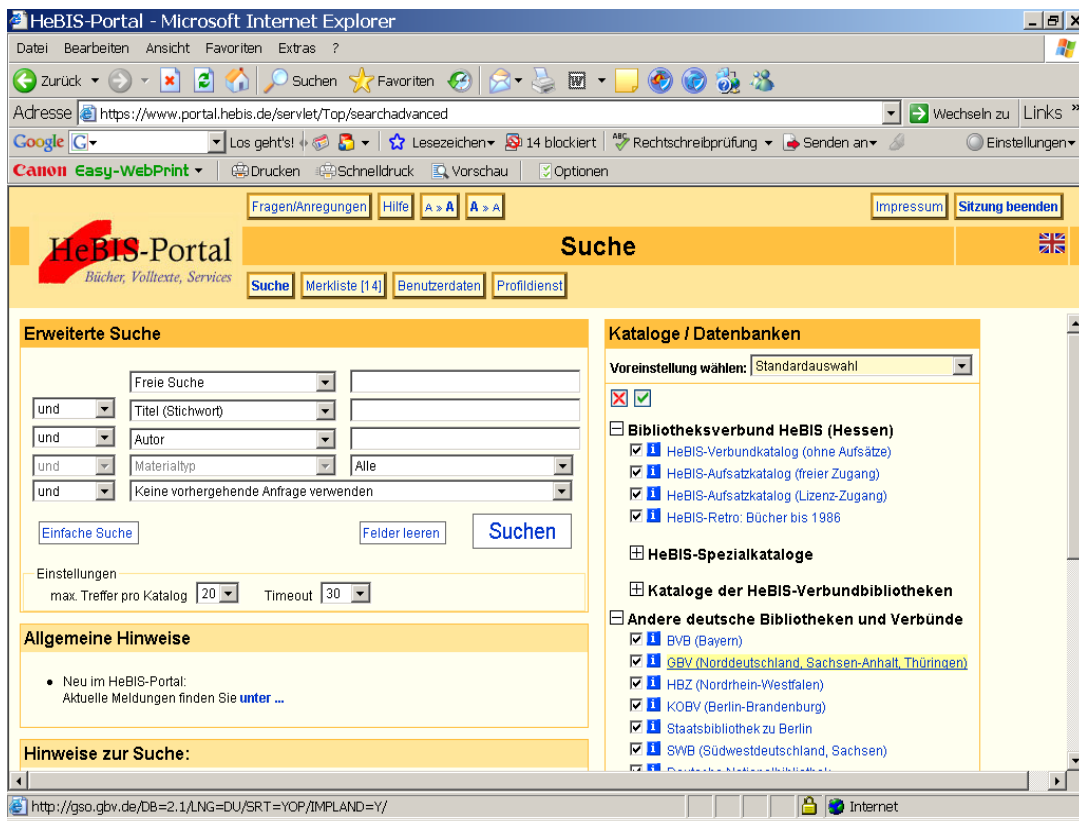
HeBIS-Portal - Microsoft Internet Explorer

Datei Bearbeiten Ansicht Favoriten Extras ?

Zurück Suchen Favoriten

Adresse https://www.portal.hebis.de/servlet/Top/searchadvanced Wechseln zu Links »

Google G Los geht's! 14 blockiert Rechtschreibprüfung Senden an Einstellungen

Canon Easy-WebPrint Drucken Schnelldruck Vorschau Optionen

Fragen/Anregungen Hilfe A » A A » A Impressum Sitzung beenden

HeBIS-Portal
Bücher, Volltexte, Services

Suche

Suche Merkliste [14] Benutzerdaten Profildienst

Erweiterte Suche

Freie Suche
und Titel (Stichwort)
und Autor
und Materialtyp Alle
und Keine vorhergehende Anfrage verwenden

Einfache Suche Felder leeren Suchen

Einstellungen
max. Treffer pro Katalog 20 Timeout 30

Allgemeine Hinweise

• Neu im HeBIS-Portal:
Aktuelle Meldungen finden Sie unter ...

Hinweise zur Suche:

Kataloge / Datenbanken

Voreinstellung wählen: Standardauswahl

Bibliotheksverbund HeBIS (Hessen)
HeBIS-Verbundkatalog (ohne Aufsätze)
HeBIS-Aufsatzkatalog (freier Zugang)
HeBIS-Aufsatzkatalog (Lizenz-Zugang)
HeBIS-Retro: Bücher bis 1986

HeBIS-Spezialkataloge

Kataloge der HeBIS-Verbundbibliotheken

Andere deutsche Bibliotheken und Verbünde
BVB (Bayern)
GBV (Norddeutschland, Sachsen-Anhalt, Thüringen)
HBZ (Nordrhein-Westfalen)
KOBV (Berlin-Brandenburg)
Staatsbibliothek zu Berlin
SWB (Südwestdeutschland, Sachsen)
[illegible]

http://gso.gbv.de/DB=2.1/LNG=DU/SRT=YOP/IMPLAND=Y/ Internet